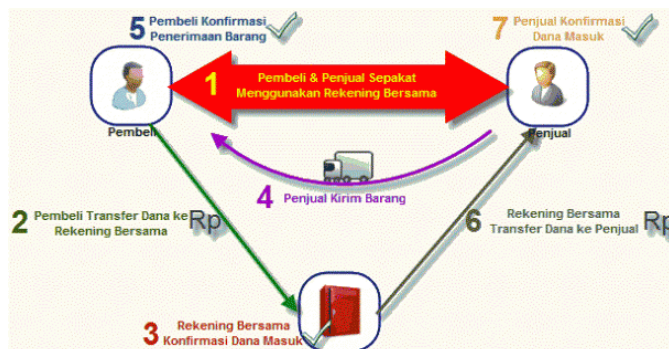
5 Pembeli Konfirmasi Penerimaan Barang

7 Penjual Konfirmasi Dana Masuk

1 Pembeli & Penjual Sepakat Menggunakan Rekening Bersama

Pembeli

Penjual

4 Penjual Kirim Barang

2 Pembeli Transfer Dana ke Rekening Bersama Rp

6 Rekening Bersama Transfer Dana ke Penjual Rp

3 Rekening Bersama Konfirmasi Dana Masuk